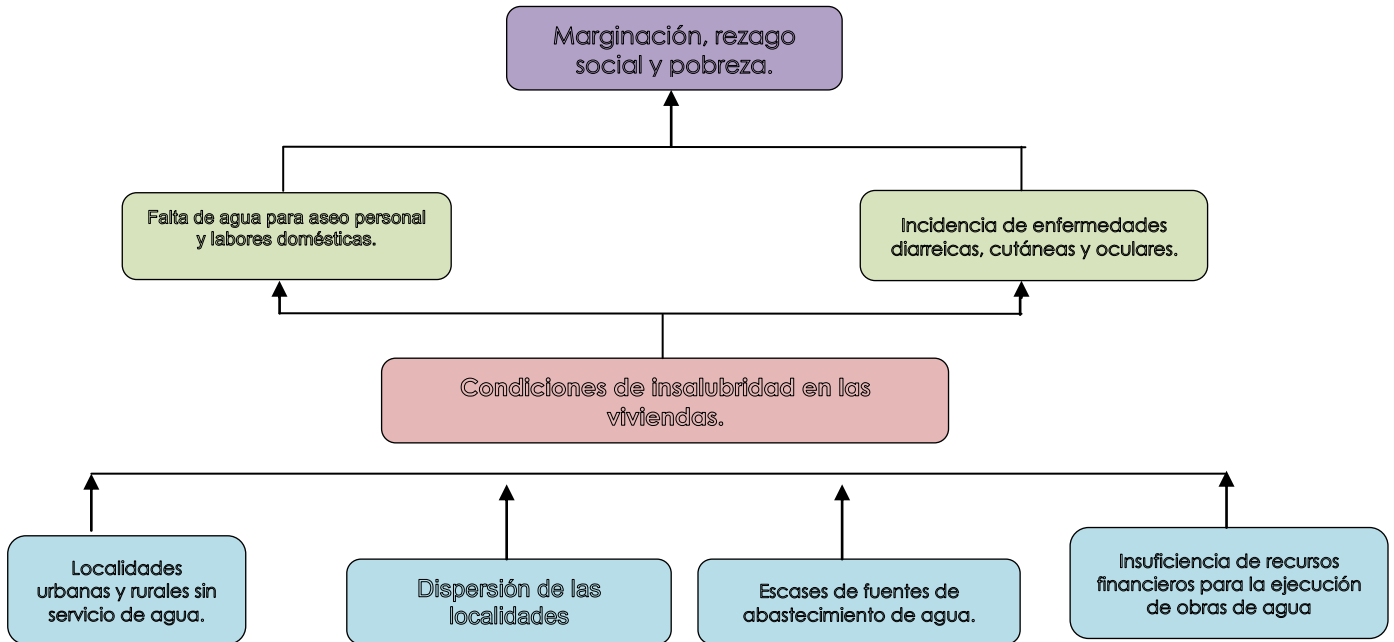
Marginación, rezago social y pobreza.

Falta de agua para aseo personal y labores domésticas.

Incidencia de enfermedades diarreicas, cutáneas y oculares.

Condiciones de insalubridad en las viviendas.

Localidades urbanas y rurales sin servicio de agua.

Dispersión de las localidades

Escases de fuentes de abastecimiento de agua.

Insuficiencia de recursos financieros para la ejecución de obras de agua